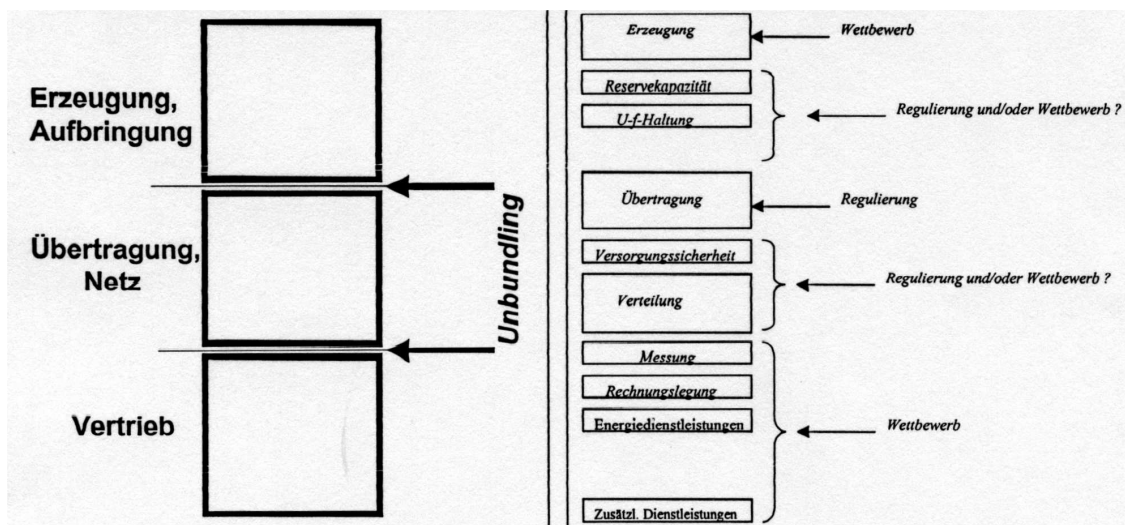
Erzeugung, Aufbringung

Übertragung, Netz

Vertrieb

Unbundling

Erzeugung

Wettbewerb

Reservekapazität

U-f-Haltung

Regulierung und/oder Wettbewerb ?

Übertragung

Regulierung

Versorgungssicherheit

Verteilung

Regulierung und/oder Wettbewerb ?

Messung

Rechnungslegung

Energiedienstleistungen

Wettbewerb

Zusätzl. Dienstleistungen